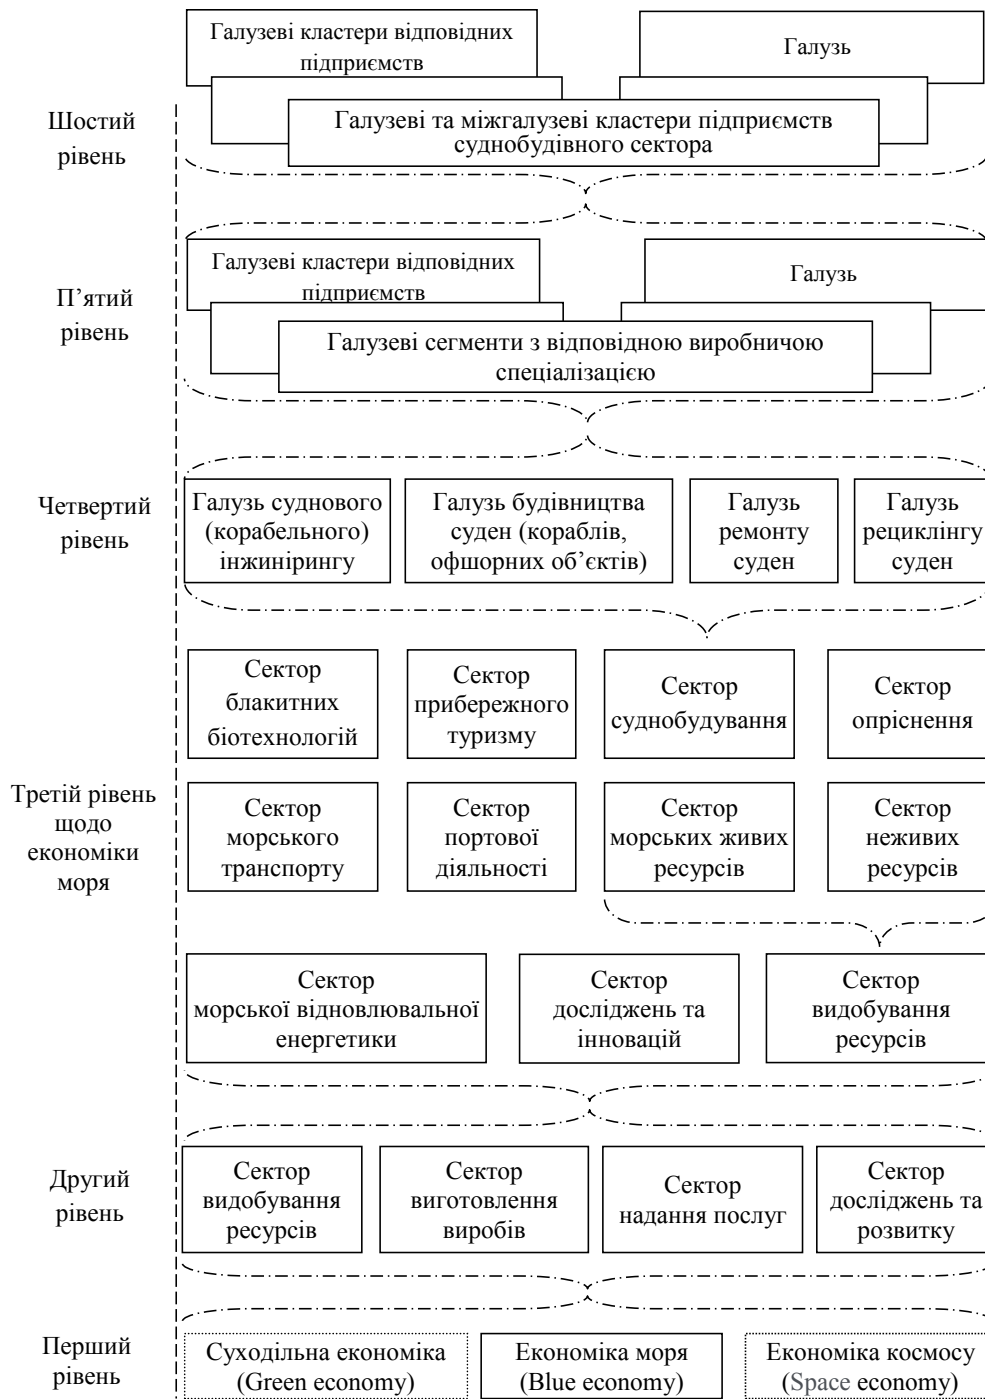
Галузеві кластери відповідних підприємств

Галузь

Шостий рівень

Галузеві та міжгалузеві кластери підприємств суднобудівного сектора

Галузеві кластери відповідних підприємств

Галузь

П’ятий рівень

Галузеві сегменти з відповідною виробничою спеціалізацією

Четвертий рівень

Галузь суднового (корабельного) інжинірингу

Галузь будівництва суден (кораблів, офшорних об’єктів)

Галузь ремонту суден

Галузь рециклінгу суден

Сектор блакитних біотехнологій

Сектор прибережного туризму

Сектор суднобудування

Сектор опріснення

Третій рівень щодо економіки моря

Сектор морського транспорту

Сектор портової діяльності

Сектор морських живих ресурсів

Сектор неживих ресурсів

Сектор морської відновлювальної енергетики

Сектор досліджень та інновацій

Сектор видобування ресурсів

Другий рівень

Сектор видобування ресурсів

Сектор виготовлення виробів

Сектор надання послуг

Сектор досліджень та розвитку

Перший рівень

Суходільна економіка (Green economy)

Економіка моря (Blue economy)

Економіка космосу (Space economy)